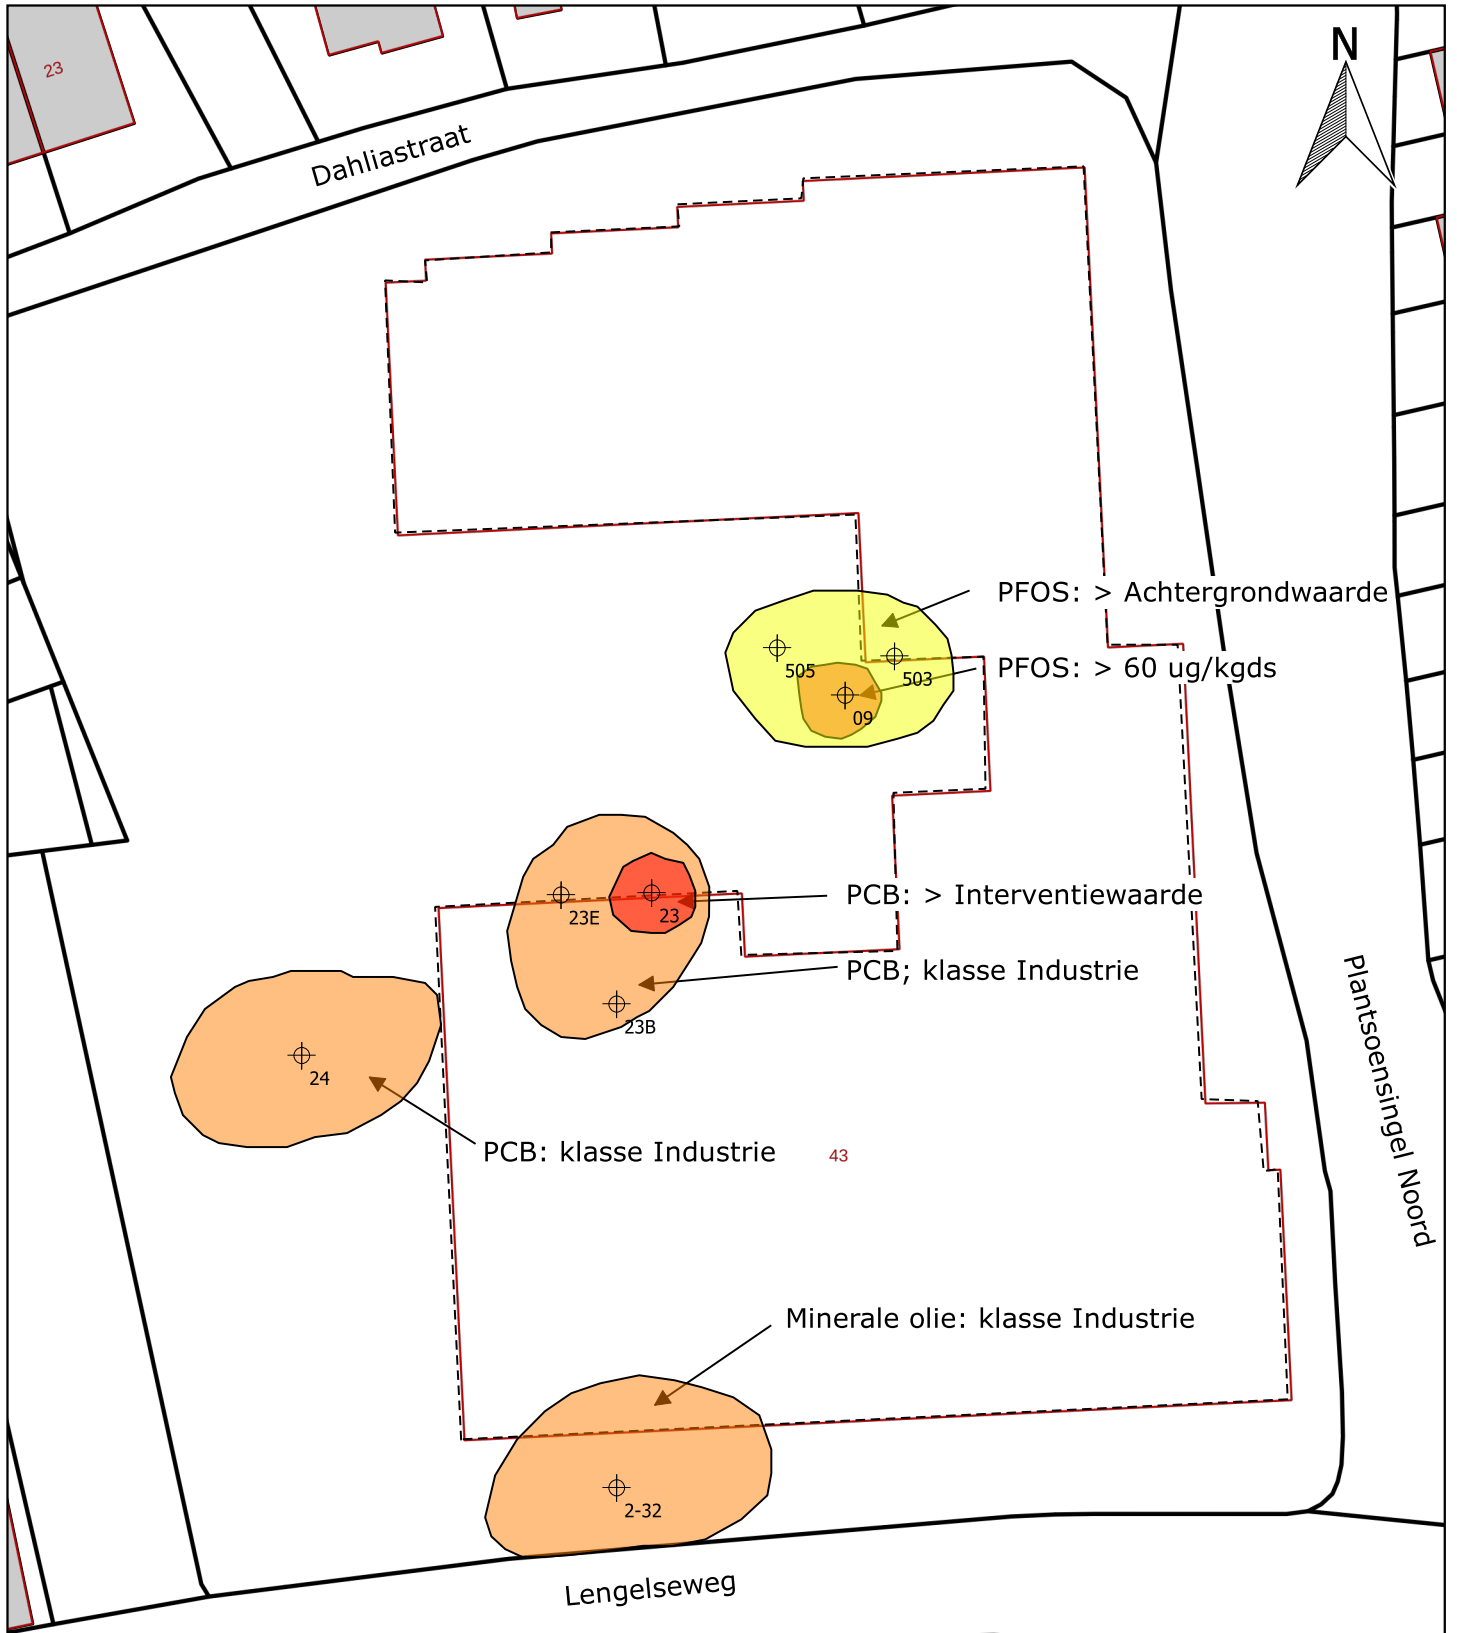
23

N

Dahliastraat

PFOS: > Achtergrondwaarde

505

503

PFOS: > 60 ug/kgds

09

PCB: > Interventiewaarde

23E

23

PCB; klasse Industrie

23B

24

PCB: klasse Industrie

43

Plantsoensingel Noord

Minerale olie: klasse Industrie

2-32

Lengelseweg